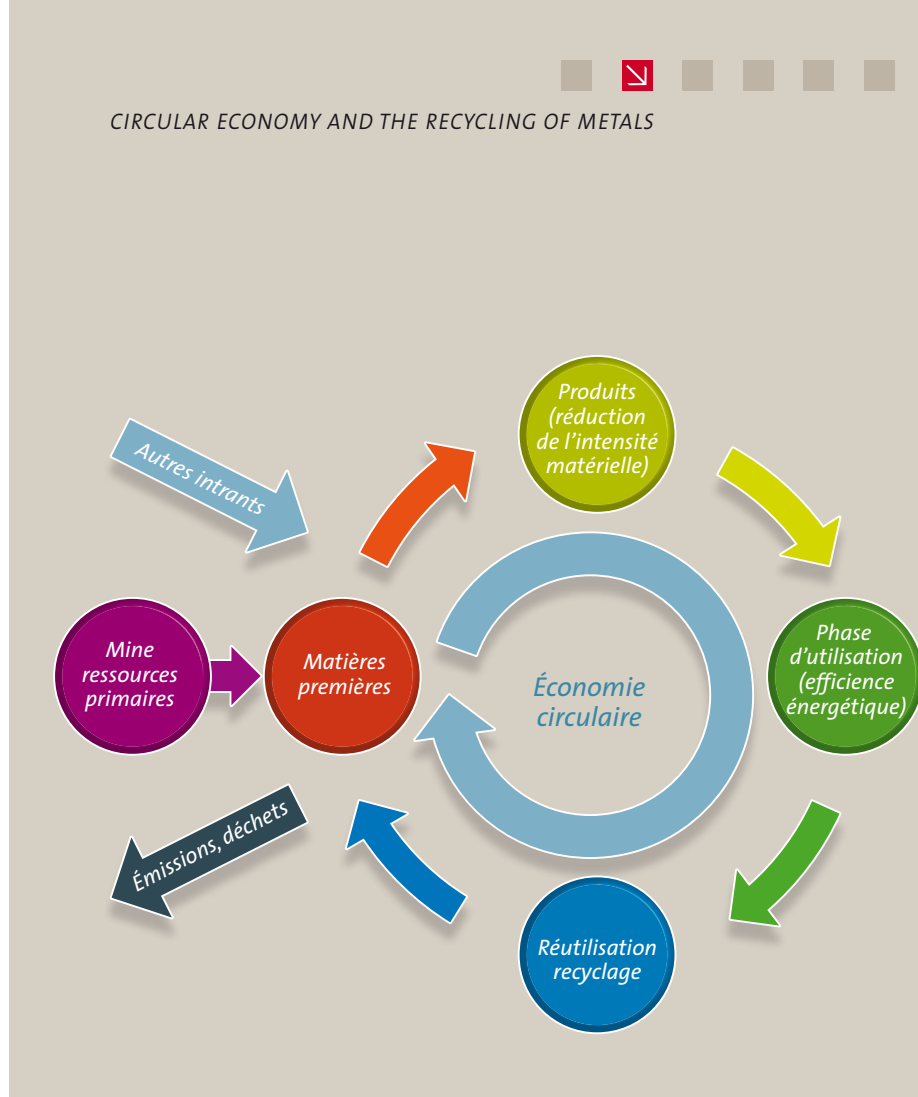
CIRCULAR ECONOMY AND THE RECYCLING OF METALS

Autres intrants

Produits (réduction de l'intensité matérielle)

Mine ressources primaires

Matières premières

Économie circulaire

Phase d'utilisation (efficience énergétique)

Émissions, déchets

Réutilisation recyclage